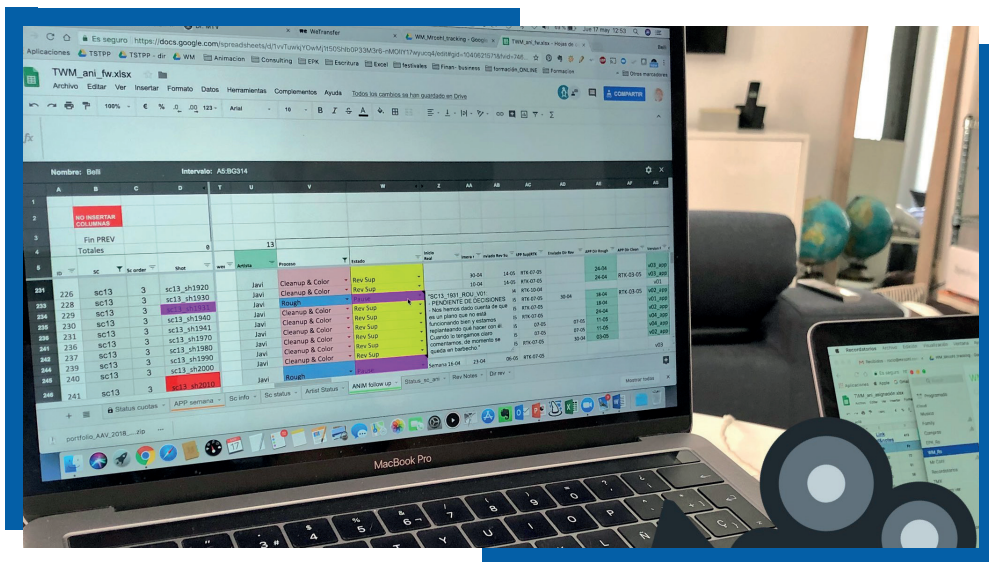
WeTransfer
WM_MrcoH_tracking - Google
TWM_ani_fw.xlsx - Hojas de
Es seguro https://docs.google.com/spreadsheets/d/1vvTuwiqYGwM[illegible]
Aplicaciones TSTPP TSTPP - dir WM Animacion Consulting EPK Escritura Excel festivales Finan - business formación_ONLINE Formacion Otros marcadores
TWM_ani_fw.xlsx
Archivo Editar Ver Insertar Formato Datos Herramientas Complementos Ayuda Todos los cambios se han guardado en Drive
COMPARTIR
100% € % .0 .00 123 Arial 10
fx
Nombre: Belli Intervalo: A5:BG314
NO INSERTAR COLUMNAS
Fin PREV
Totales 0 13
| ID | SC | Sc order | Shot | Artista | Proceso | Estado |
|---|---|---|---|---|---|---|
| 226 | sc13 | 3 | sc13_sh1920 | Javi | Cleanup & Color | Rev Sup |
| 228 | sc13 | 3 | sc13_sh1930 | Javi | Cleanup & Color | Rev Sup |
| 229 | sc13 | 3 | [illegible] | Javi | Rough | Pausa |
| 230 | sc13 | 3 | sc13_sh1940 | Javi | Cleanup & Color | Rev Sup |
| 231 | sc13 | 3 | sc13_sh1941 | Javi | Cleanup & Color | Rev Sup |
| 236 | sc13 | 3 | sc13_sh1970 | Javi | Cleanup & Color | Rev Sup |
| 236 | sc13 | 3 | sc13_sh1980 | Javi | Cleanup & Color | Rev Sup |
| 237 | sc13 | 3 | sc13_sh1990 | Javi | Cleanup & Color | Rev Sup |
| 239 | sc13 | 3 | sc13_sh2000 | Javi | Cleanup & Color | Rev Sup |
| 240 | | | | | | |
| 241 | sc13 | 3 | sc13_sh2010 | Javi | Rough | Pausa |

"SC13_1931_ROU_V01: - PENDIENTE DE DECISIONES - Nos hemos dado cuenta de que es un plano que no está funcionando bien y estamos replanteando qué hacer con él. Cuando lo tengamos claro comentamos, de momento se queda en barbecho."
Semana 18-04 23-04
RTK-07-05 RTK-03-05 24-04 18-04 30-04 14-05 07-05 11-05 06-05 02-05
v03_app v02_app v01 v04_app v03
Status cuotas APP semana Sc info Sc status Artist Status ANIM follow up Status_sc_ani Rev Notes Dir rev
Mostrar todos
portfolio_AAV_2018....zip
MacBook Pro